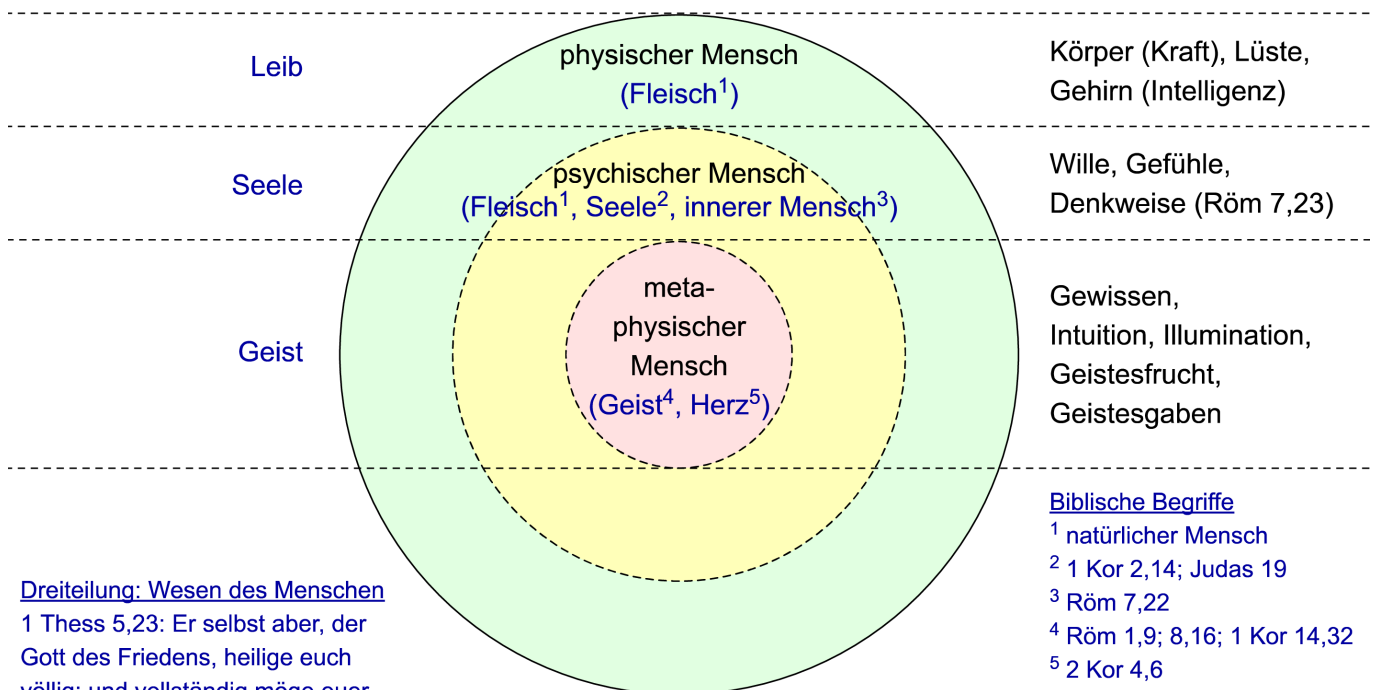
Leib

physischer Mensch
(Fleisch$^1$)

Körper (Kraft), Lüste, Gehirn (Intelligenz)

Seele

psychischer Mensch
(Fleisch$^1$, Seele$^2$, innerer Mensch$^3$)

Wille, Gefühle, Denkweise (Röm 7,23)

Geist

metaphysischer Mensch
(Geist$^4$, Herz$^5$)

Gewissen, Intuition, Illumination, Geistesfrucht, Geistesgaben

Biblische Begriffe
$^1$ natürlicher Mensch
$^2$ 1 Kor 2,14; Judas 19
$^3$ Röm 7,22
$^4$ Röm 1,9; 8,16; 1 Kor 14,32
$^5$ 2 Kor 4,6

Dreiteilung: Wesen des Menschen
1 Thess 5,23: Er selbst aber, der Gott des Friedens, heilige euch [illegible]